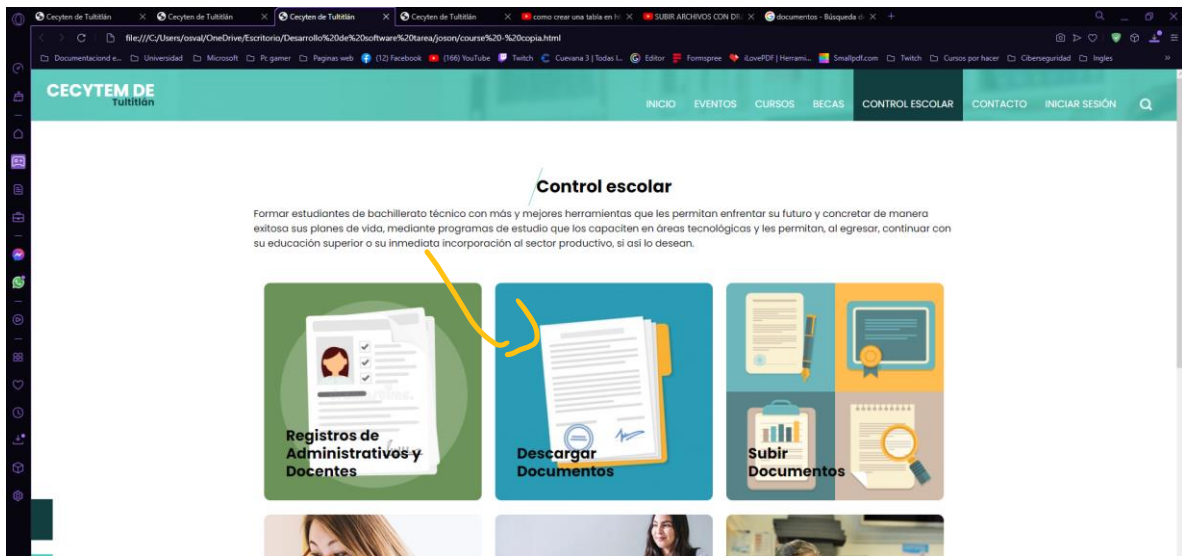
Cecyten de Tultitlán × Cecyten de Tultitlán × Cecyten de Tultitlán × Cecyten de Tultitlán × como crear una tabla en h × SUBIR ARCHIVOS CON DR × documentos - Búsqueda d × +

file:///C:/Users/osval/OneDrive/Escritorio/Desarrollo%20de%20software%20tarea/joson/course%20-%20copia.html

Documentaciond e... Universidad Microsoft Pc gamer Paginas web (12) Facebook (166) YouTube Twitch Cuevana 3 | Todas l... Editor Formspree iLovePDF | Herrami... Smallpdf.com Twitch Cursos por hacer Ciberseguridad Ingles

CECYTEM DE Tultitlán

INICIO EVENTOS CURSOS BECAS CONTROL ESCOLAR CONTACTO INICIAR SESIÓN

Control escolar

Formar estudiantes de bachillerato técnico con más y mejores herramientas que les permitan enfrentar su futuro y concretar de manera exitosa sus planes de vida, mediante programas de estudio que los capaciten en áreas tecnológicas y les permitan, al egresar, continuar con su educación superior o su inmediata incorporación al sector productivo, si así lo desean.

Registros de Administrativos y Docentes

Descargar Documentos

Subir Documentos